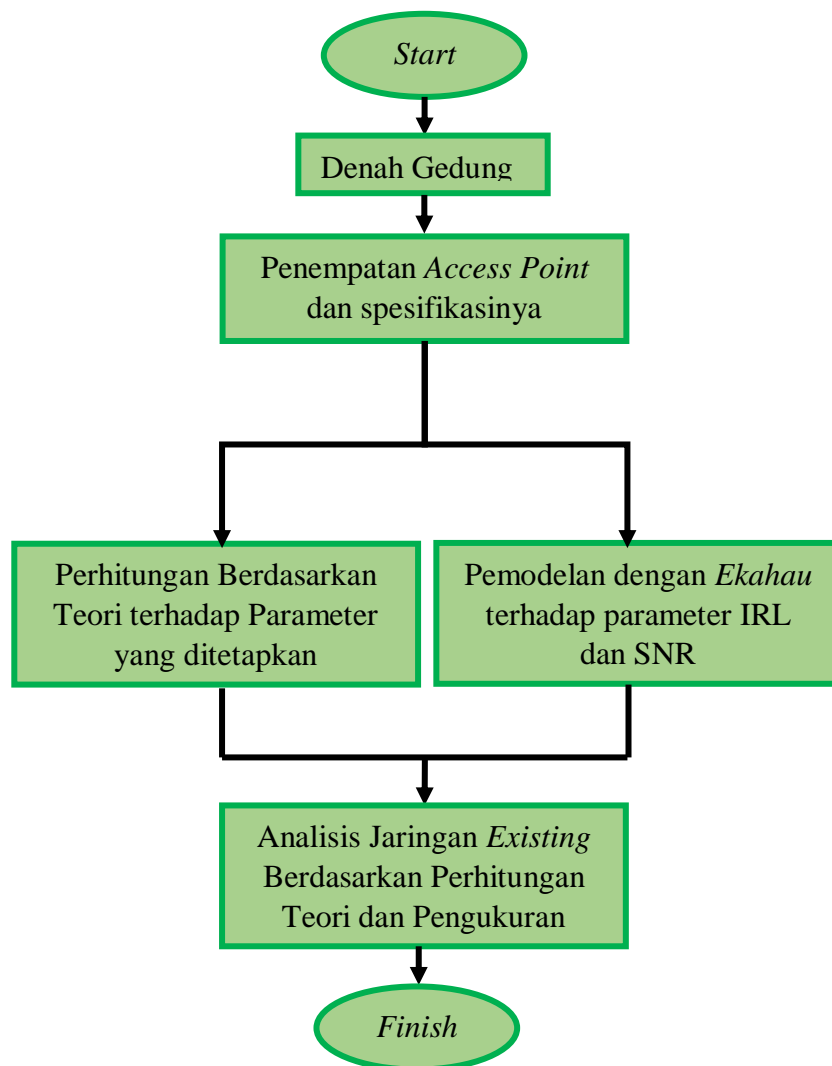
Start

Denah Gedung

Penempatan Access Point dan spesifikasinya

Perhitungan Berdasarkan Teori terhadap Parameter yang ditetapkan

Pemodelan dengan Ekahau terhadap parameter IRL dan SNR

Analisis Jaringan Existing Berdasarkan Perhitungan Teori dan Pengukuran

Finish